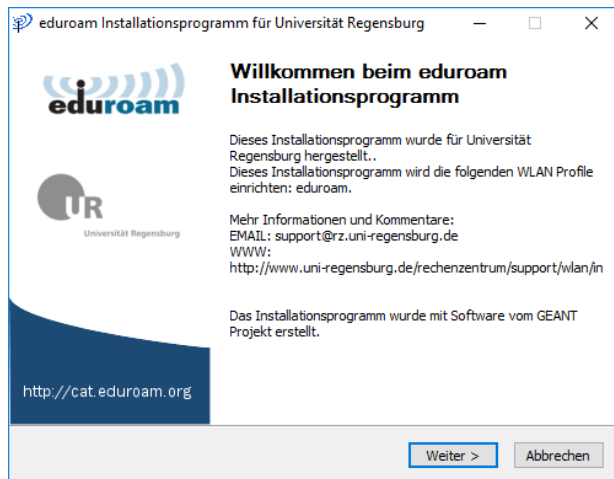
eduroam Installationsprogramm für Universität Regensburg

eduroam

UR
Universität Regensburg

http://cat.eduroam.org

Willkommen beim eduroam Installationsprogramm

Dieses Installationsprogramm wurde für Universität Regensburg hergestellt..
Dieses Installationsprogramm wird die folgenden WLAN Profile einrichten: eduroam.

Mehr Informationen und Kommentare:
EMAIL: support@rz.uni-regensburg.de
WWW:
http://www.uni-regensburg.de/rechenzentrum/support/wlan/in

Das Installationsprogramm wurde mit Software vom GEANT Projekt erstellt.

Weiter >
Abbrechen